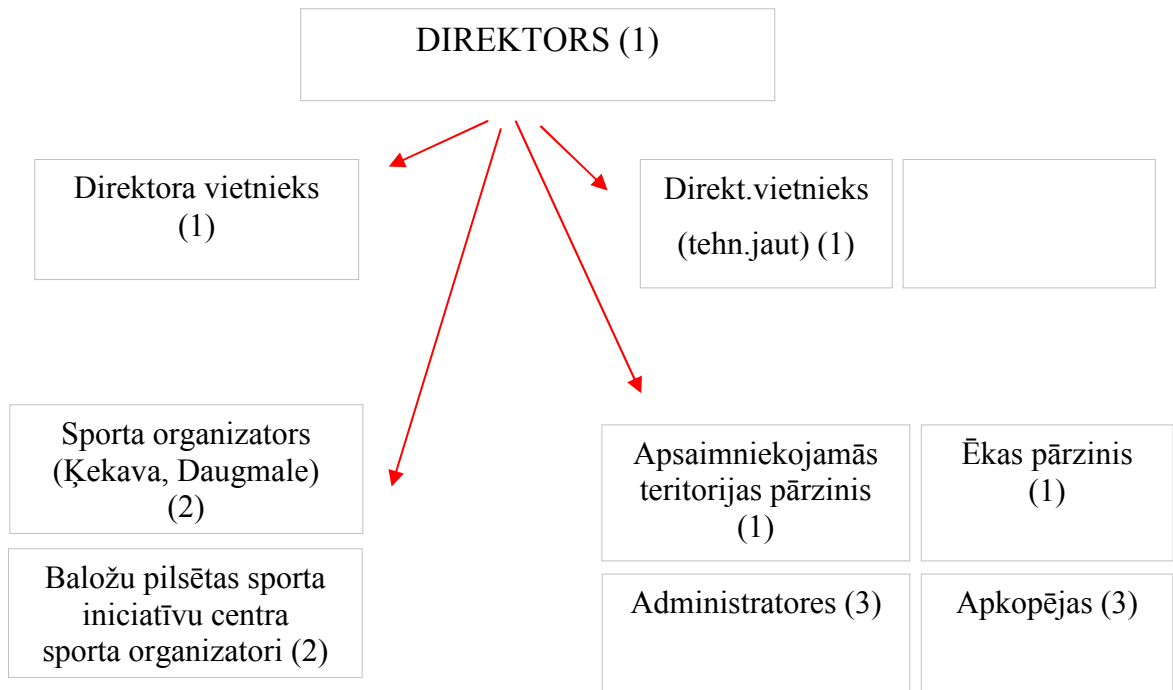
DIREKTORS (1)

Direktora vietnieks (1)

Direkt.vietnieks (tehn.jaut) (1)

Sporta organizators (Ķekava, Daugmale) (2)

Baložu pilsētas sporta iniciatīvu centra sporta organizatori (2)

Apsaimniekojamās teritorijas pārzinis (1)

Ēkas pārzinis (1)

Administratores (3)

Apkopējas (3)